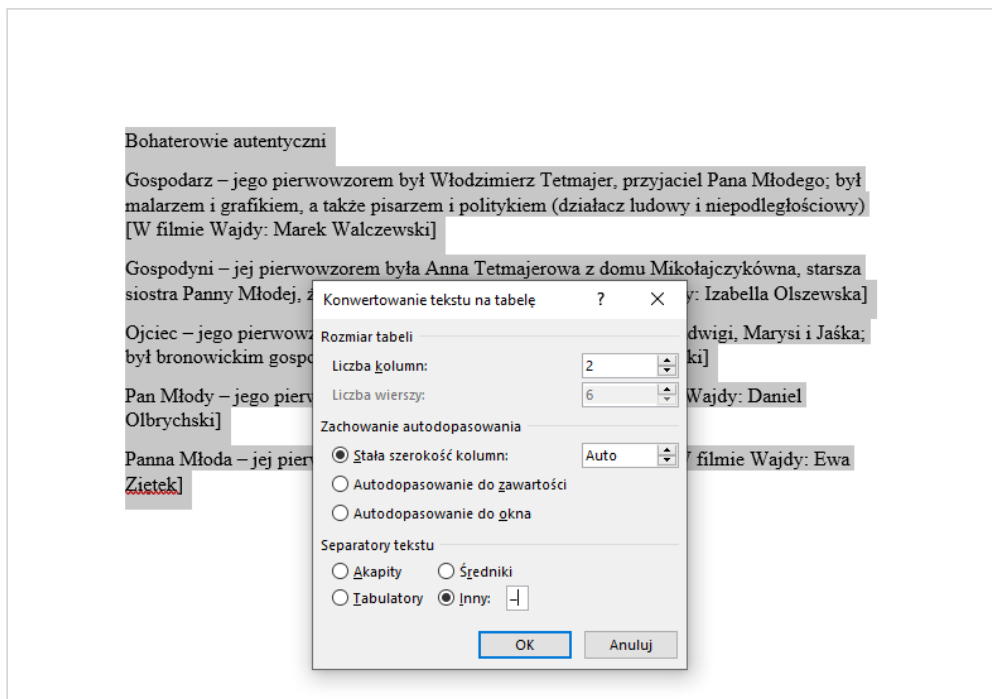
Bohaterowie autentyczni

Gospodarz – jego pierwowzorem był Włodzimierz Tetmajer, przyjaciel Pana Młodego; był malarzem i grafikiem, a także pisarzem i politykiem (działacz ludowy i niepodległościowy) [W filmie Wajdy: Marek Walczewski]

Gospodyni – jej pierwowzorem była Anna Tetmajerowa z domu Mikołajczykówna, starsza siostra Panny Młodej, z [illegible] y: Izabella Olszewska]

Ojciec – jego pierwowz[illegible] dwigi, Marysi i Jaśka; był bronowickim gospo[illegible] ki]

Pan Młody – jego pierw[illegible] Wajdy: Daniel Olbrychski]

Panna Młoda – jej pier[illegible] V filmie Wajdy: Ewa Ziętek]

Konwertowanie tekstu na tabelę ? ✕

Rozmiar tabeli

Liczba kolumn: 2

Liczba wierszy: 6

Zachowanie autodopasowania

Stała szerokość kolumn: Auto

Autodopasowanie do zawartości

Autodopasowanie do okna

Separatory tekstu

Akapity

Średniki

Tabulatory

Inny: –

OK

Anuluj